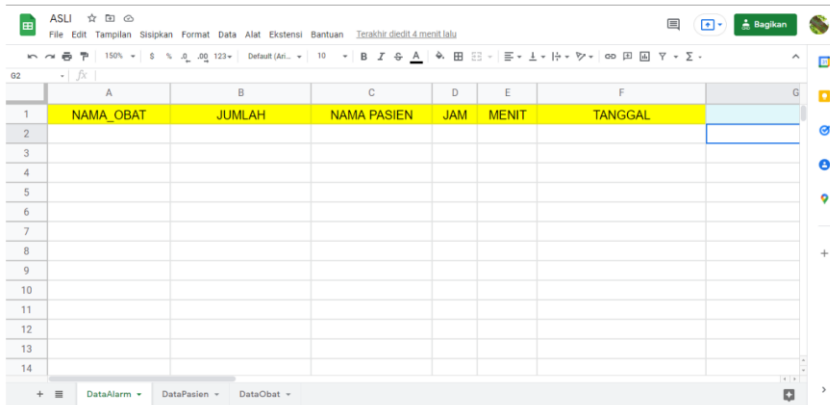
ASLI

File Edit Tampilan Sisipkan Format Data Alat Ekstensi Bantuan Terakhir diedit 4 menit lalu

Bagikan

150% $ % .0 .00 123 Default (Ari... 10 B I S A

G2 fx

| | A | B | C | D | E | F | G |
|---|---|---|---|---|---|---|---|
| 1 | NAMA_OBAT | JUMLAH | NAMA PASIEN | JAM | MENIT | TANGGAL | |
| 2 | | | | | | | |
| 3 | | | | | | | |
| 4 | | | | | | | |
| 5 | | | | | | | |
| 6 | | | | | | | |
| 7 | | | | | | | |
| 8 | | | | | | | |
| 9 | | | | | | | |
| 10 | | | | | | | |
| 11 | | | | | | | |
| 12 | | | | | | | |
| 13 | | | | | | | |
| 14 | | | | | | | |

+ DataAlarm DataPasien DataObat